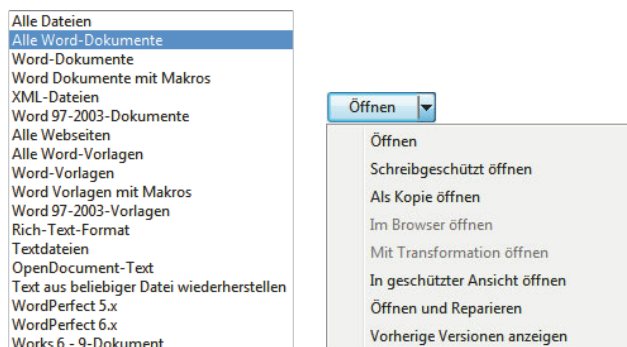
Alle Dateien
Alle Word-Dokumente
Word-Dokumente
Word Dokumente mit Makros
XML-Dateien
Word 97-2003-Dokumente
Alle Webseiten
Alle Word-Vorlagen
Word-Vorlagen
Word Vorlagen mit Makros
Word 97-2003-Vorlagen
Rich-Text-Format
Textdateien
OpenDocument-Text
Text aus beliebiger Datei wiederherstellen
WordPerfect 5.x
WordPerfect 6.x
Works 6 - 9-Dokument

Öffnen

Öffnen
Schreibgeschützt öffnen
Als Kopie öffnen
Im Browser öffnen
Mit Transformation öffnen
In geschützter Ansicht öffnen
Öffnen und Reparieren
Vorherige Versionen anzeigen